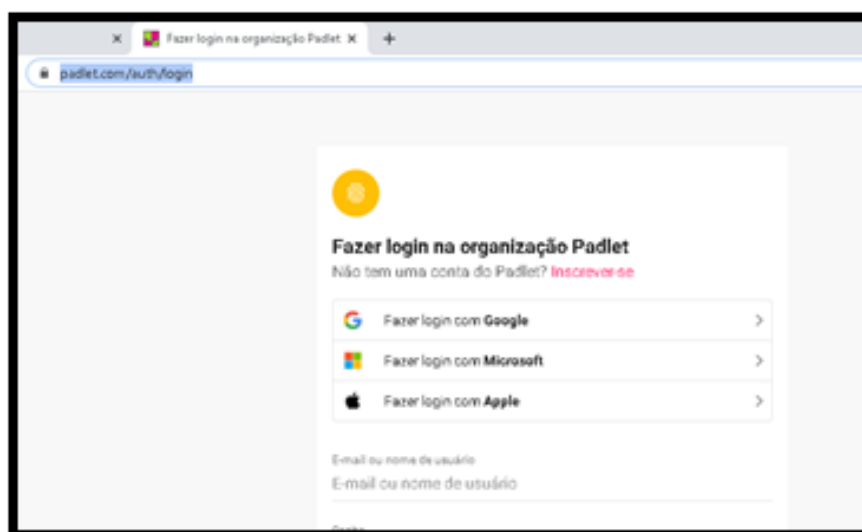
Fazer login na organização Padlet ×

+

padlet.com/auth/login

Fazer login na organização Padlet

Não tem uma conta do Padlet? Inscrever-se

Fazer login com Google

Fazer login com Microsoft

Fazer login com Apple

E-mail ou nome de usuário

E-mail ou nome de usuário

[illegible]